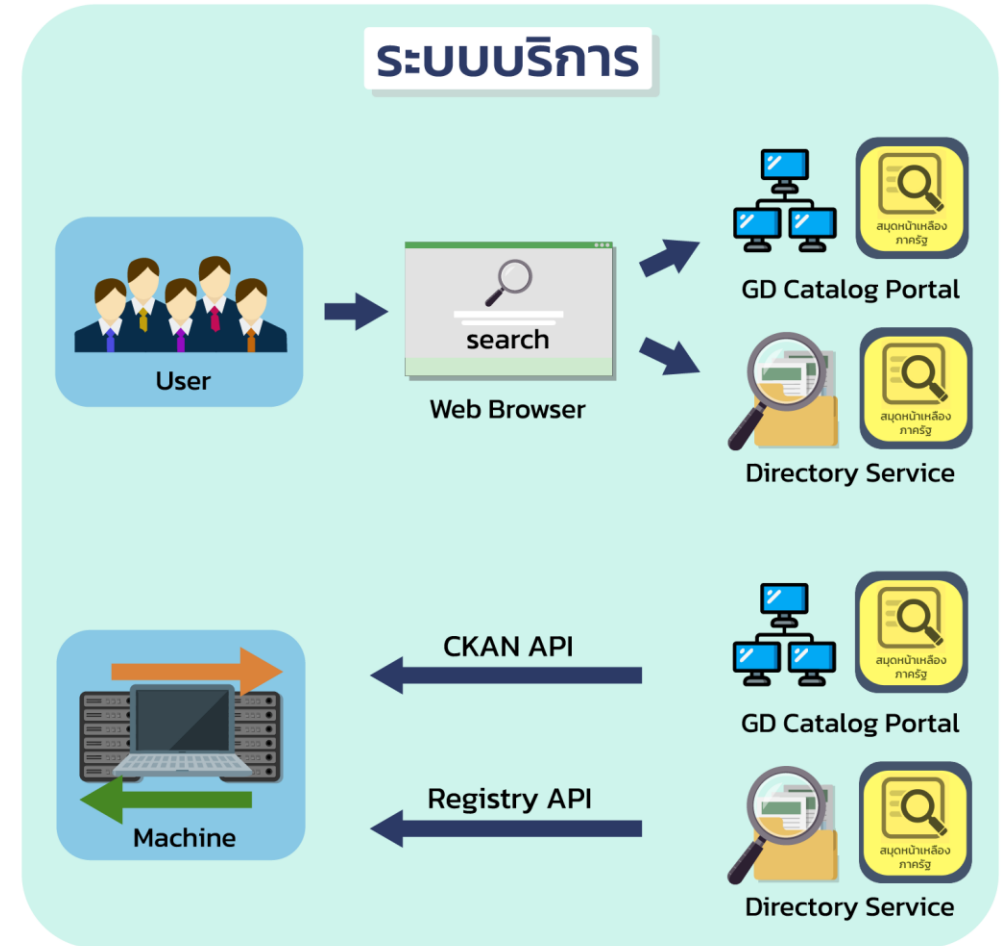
ระบบบริการ

User

search

Web Browser

สมุดหน้าเหลือง ภาครัฐ

GD Catalog Portal

สมุดหน้าเหลือง ภาครัฐ

Directory Service

CKAN API

สมุดหน้าเหลือง ภาครัฐ

GD Catalog Portal

Registry API

Machine

สมุดหน้าเหลือง ภาครัฐ

Directory Service